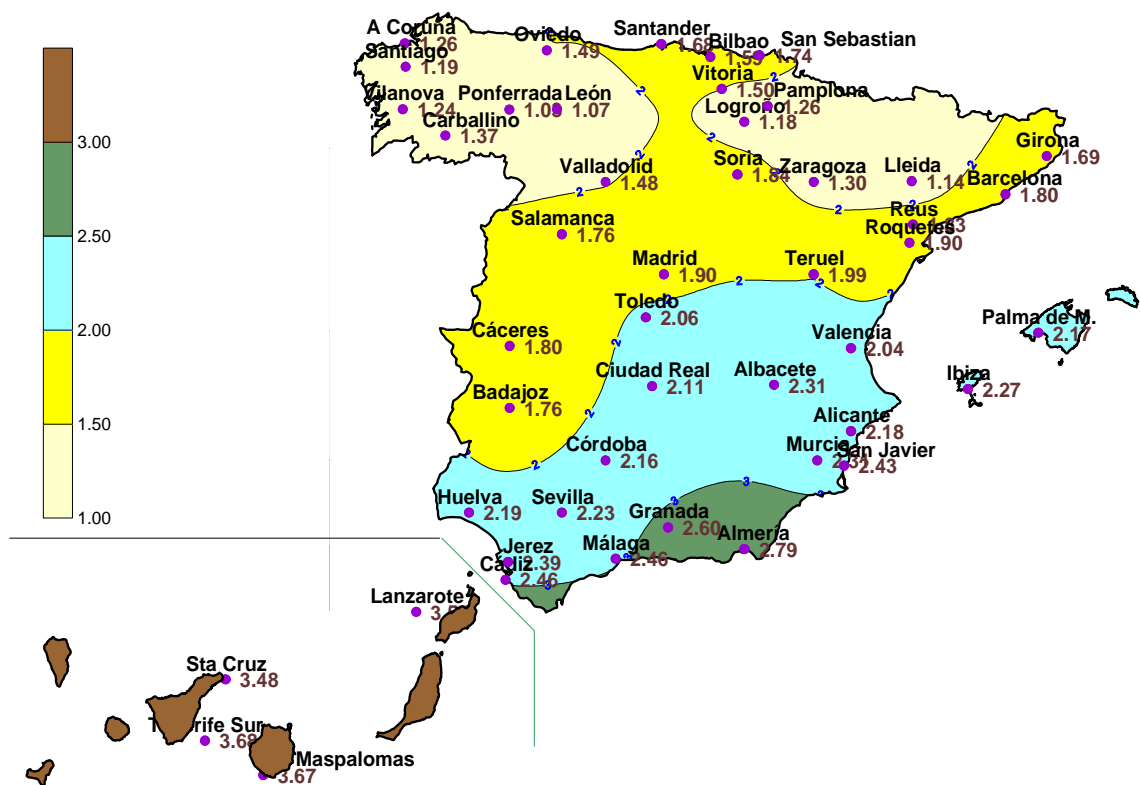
3.00
2.50
2.00
1.50
1.00

A Coruña 1.26
Santiago 1.19
Oviedo 1.49
Santander 1.68
Bilbao 1.59
San Sebastian 1.74
Vilanova 1.24
Ponferrada 1.09
León 1.07
Carballino 1.37
Vitoria 1.50
Pamplona 1.26
Logroño 1.18
Girona 1.69
Valladolid 1.48
Soria 1.84
Zaragoza 1.30
Lleida 1.14
Barcelona 1.80
Reus 1.83
Roquetes 1.90
Salamanca 1.76
Madrid 1.90
Teruel 1.99
Toledo 2.06
Palma de M. 2.17
Cáceres 1.80
Valencia 2.04
Ciudad Real 2.11
Albacete 2.31
Ibiza 2.27
Badajoz 1.76
Alicante 2.18
Córdoba 2.16
Murcia 2.34
San Javier 2.43
Huelva 2.19
Sevilla 2.23
Granada 2.60
Almería 2.79
Jerez 2.39
Cádiz 2.46
Málaga 2.46
Lanzarote 3.5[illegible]
Sta Cruz 3.48
Tenerife Sur 3.68
Maspalomas 3.67
2
2
2
2
2
2
2
2
2
2
2
2
3
3
3